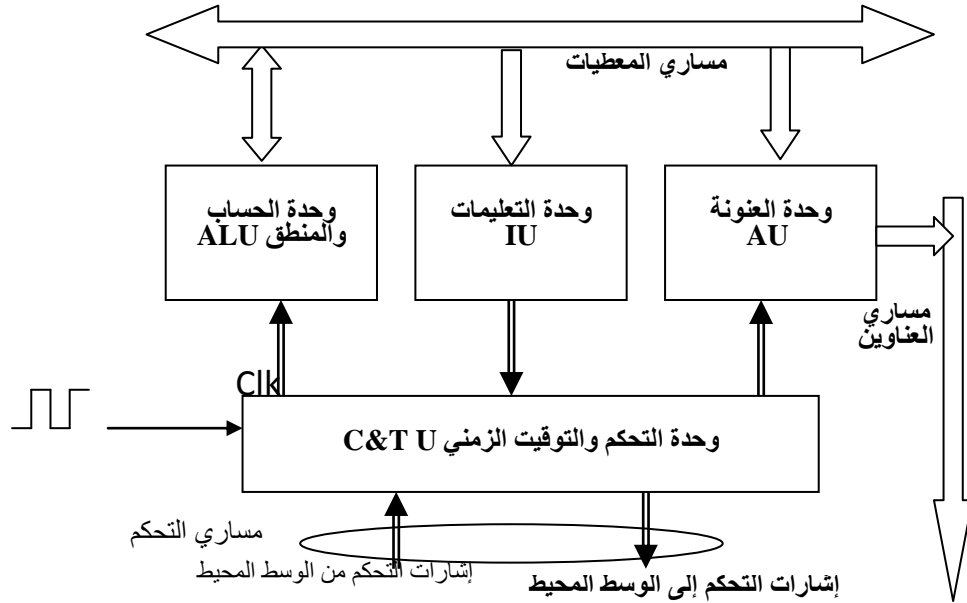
مساري المعطيات

وحدة الحساب والمنطق ALU

وحدة التعليمات IU

وحدة العنونة AU

مساري العناوين

Clk

وحدة التحكم والتوقيت الزمني C&T U

مساري التحكم

إشارات التحكم من الوسط المحيط

إشارات التحكم إلى الوسط المحيط